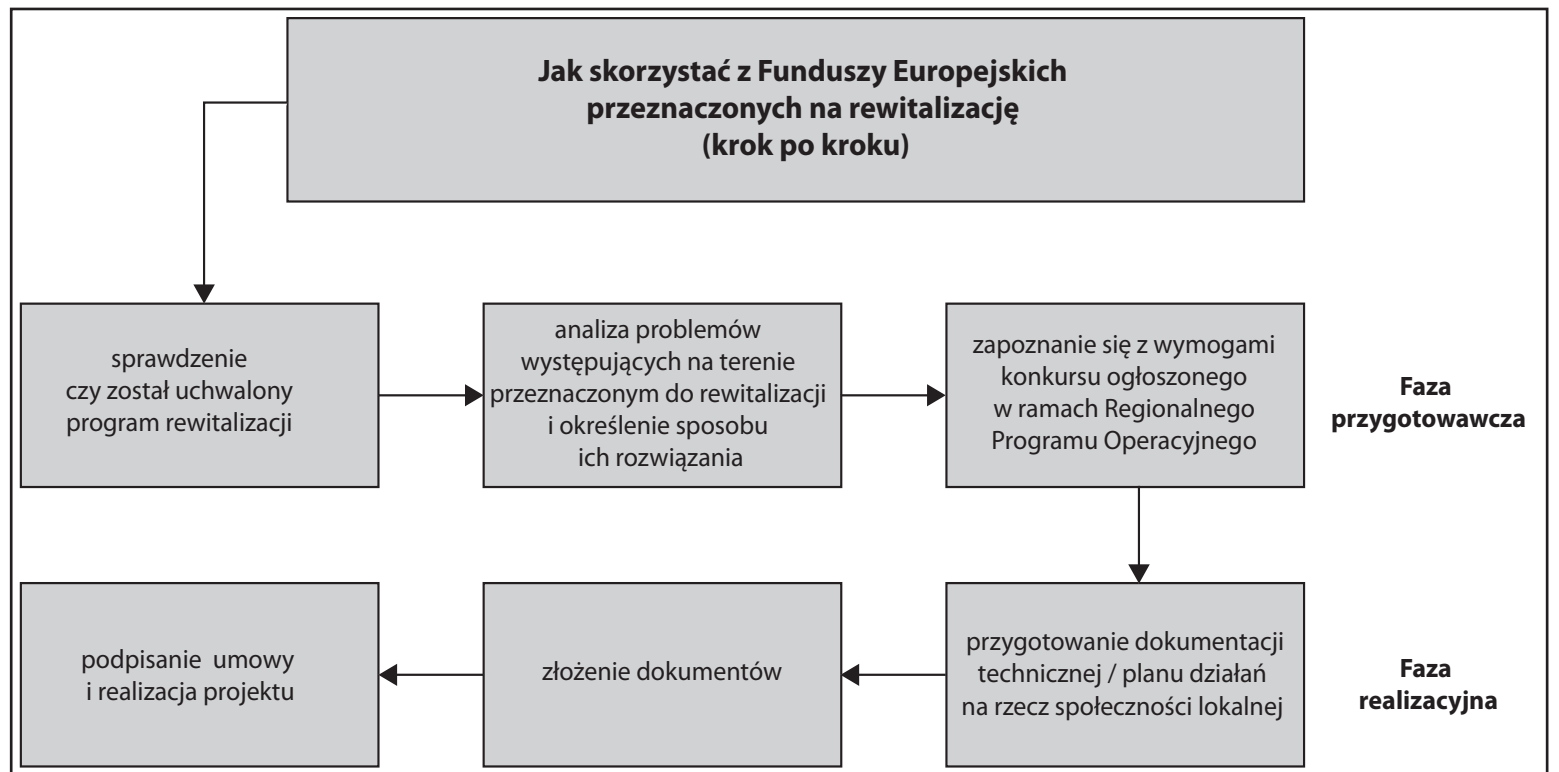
Jak skorzystać z Funduszy Europejskich przeznaczonych na rewitalizację (krok po kroku)

sprawdzenie czy został uchwalony program rewitalizacji

analiza problemów występujących na terenie przeznaczonym do rewitalizacji i określenie sposobu ich rozwiązania

zapoznanie się z wymogami konkursu ogłoszonego w ramach Regionalnego Programu Operacyjnego

Faza przygotowawcza

przygotowanie dokumentacji technicznej / planu działań na rzecz społeczności lokalnej

złożenie dokumentów

podpisanie umowy i realizacja projektu

Faza realizacyjna